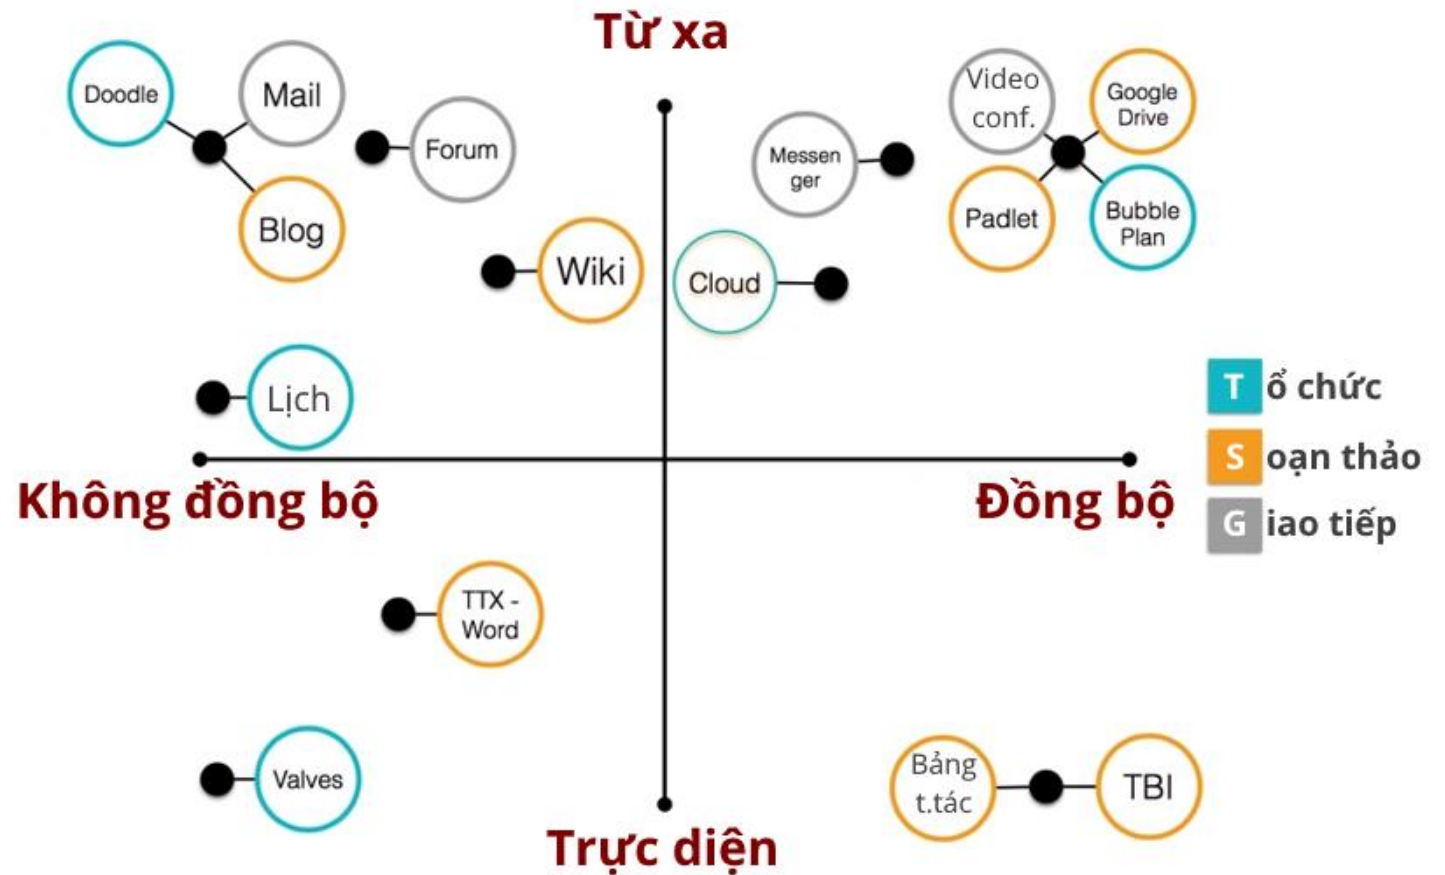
Từ xa

Doodle

Mail

Forum

Blog

Wiki

Messenger

Video conf.

Google Drive

Padlet

Bubble Plan

Cloud

Lịch

T ổ chức

S oạn thảo

G iao tiếp

Không đồng bộ

Đồng bộ

TTX - Word

Valves

Bảng t.tác

TBI

Trực diện